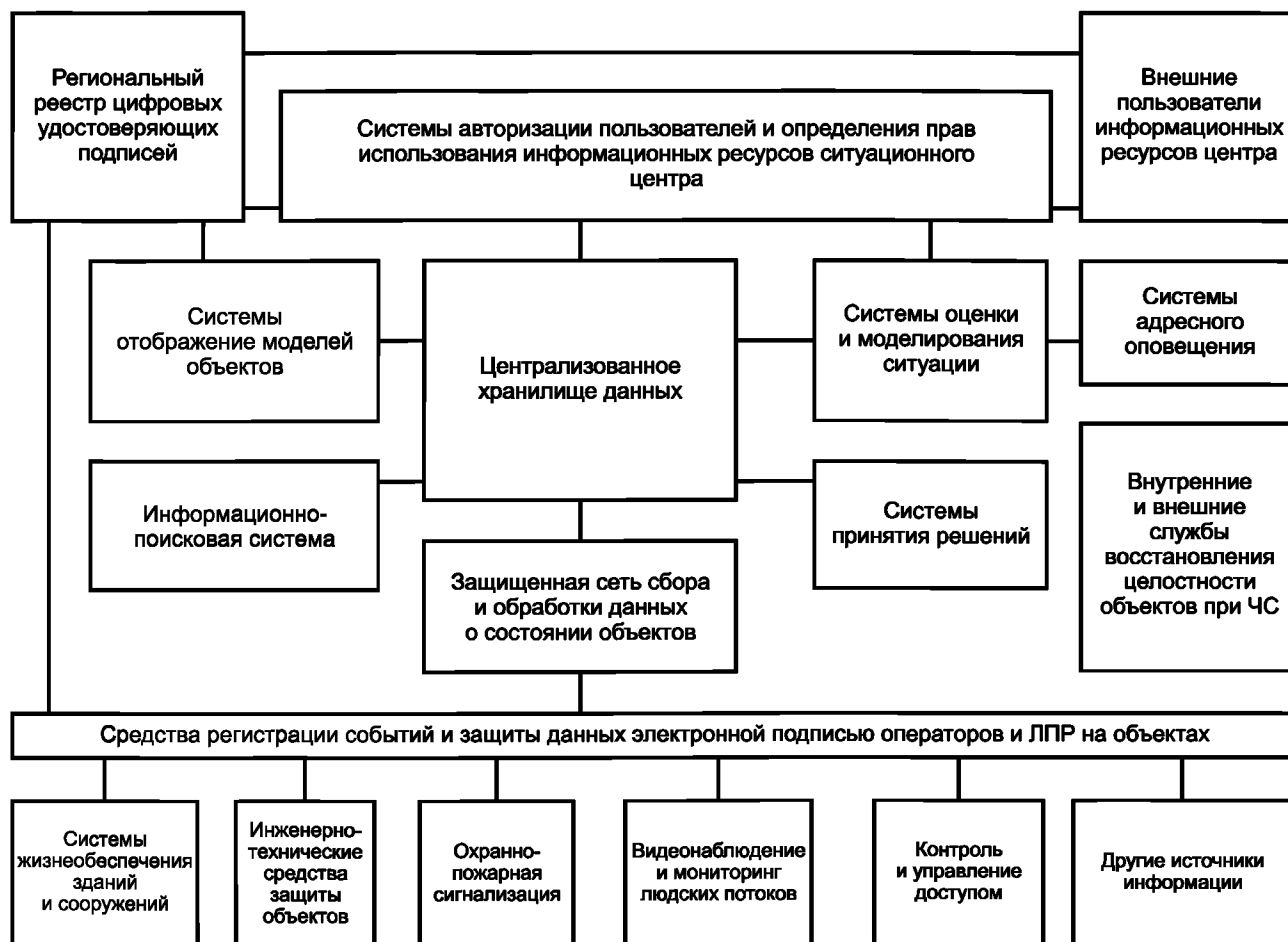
Региональный реестр цифровых удостоверяющих подписей

Системы авторизации пользователей и определения прав использования информационных ресурсов ситуационного центра

Внешние пользователи информационных ресурсов центра

Системы отображение моделей объектов

Централизованное хранилище данных

Системы оценки и моделирования ситуации

Системы адресного оповещения

Информационно-поисковая система

Системы принятия решений

Внутренние и внешние службы восстановления целостности объектов при ЧС

Защищенная сеть сбора и обработки данных о состоянии объектов

Средства регистрации событий и защиты данных электронной подписью операторов и ЛПР на объектах

Системы жизнеобеспечения зданий и сооружений

Инженерно-технические средства защиты объектов

Охранно-пожарная сигнализация

Видеонаблюдение и мониторинг людских потоков

Контроль и управление доступом

Другие источники информации